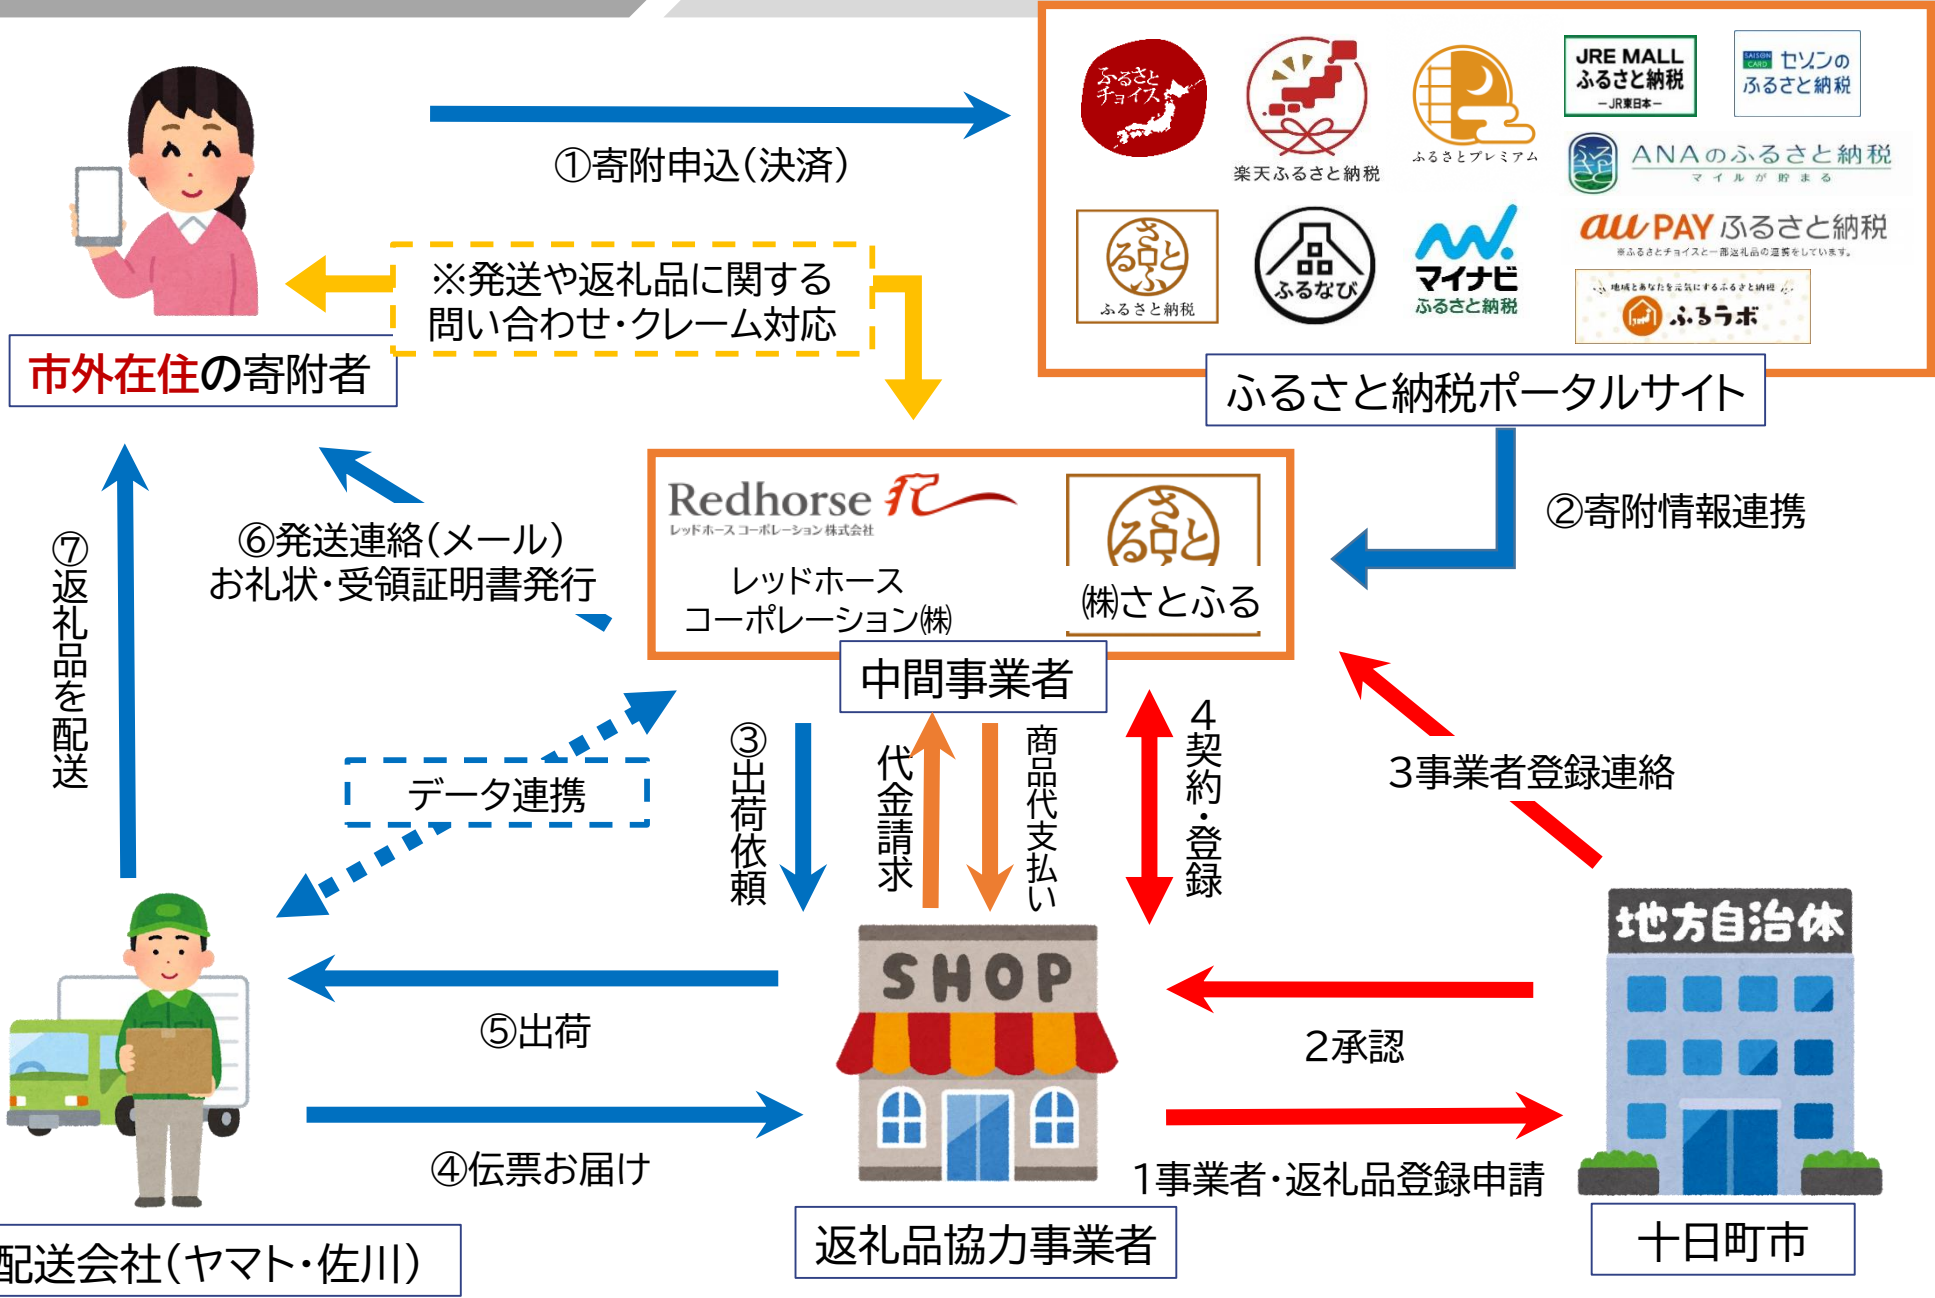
①寄附申込(決済)

※発送や返礼品に関する
問い合わせ・クレーム対応

市外在住の寄附者

ふるさとチョイス
楽天ふるさと納税
ふるさとプレミアム
JRE MALL ふるさと納税 ーJR東日本ー
セゾンのふるさと納税
ANAのふるさと納税 マイルが貯まる
ふるさと納税
ふるなび
マイナビ ふるさと納税
au PAY ふるさと納税
ふるラボ

ふるさと納税ポータルサイト

②寄附情報連携

Redhorse
レッドホース コーポレーション株式会社
レッドホース
コーポレーション㈱

㈱さとふる

中間事業者

⑥発送連絡(メール)
お礼状・受領証明書発行

⑦返礼品を配送

データ連携

③出荷依頼

代金請求

商品代支払い

4契約・登録

3事業者登録連絡

SHOP

地方自治体

⑤出荷

2承認

④伝票お届け

1事業者・返礼品登録申請

配送会社(ヤマト・佐川)

返礼品協力事業者

十日町市